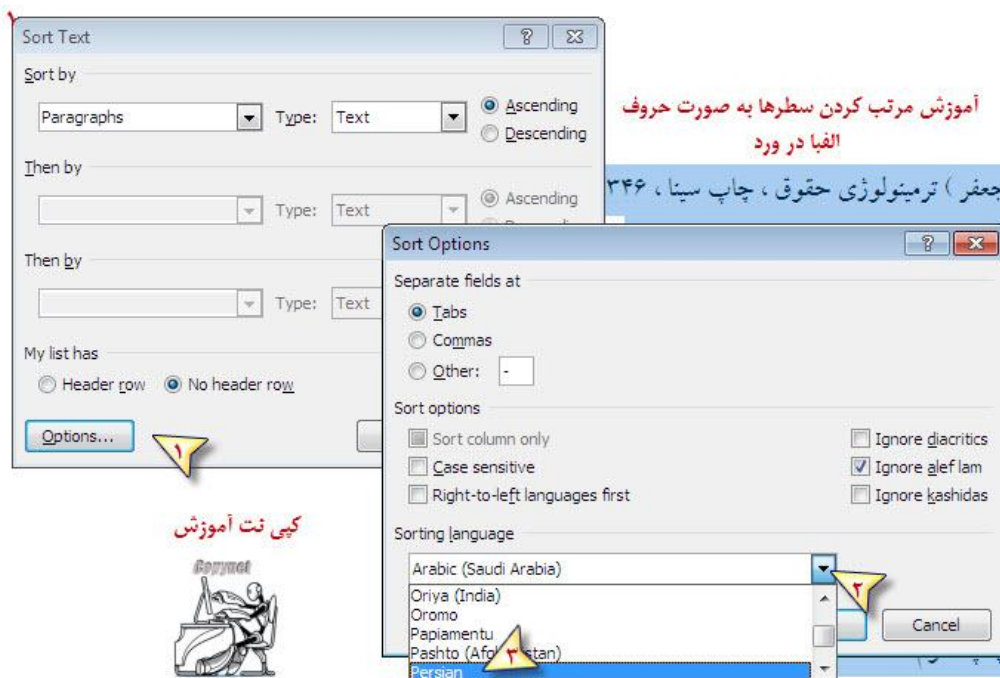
Sort Text

Sort by

Paragraphs

Type: Text

Ascending

Descending

Then by

Type: Text

Ascending

Then by

Type: Text

My list has

Header row

No header row

Options...

۱

آموزش مرتب کردن سطرها به صورت حروف الفبا در ورد

جعفر ) ترمینولوژی حقوق ، چاپ سینا ، ۳۴۶

Sort Options

Separate fields at

Tabs

Commas

Other: -

Sort options

Sort column only

Case sensitive

Right-to-left languages first

Ignore diacritics

Ignore alef lam

Ignore kashidas

Sorting language

Arabic (Saudi Arabia)

۲

Oriya (India)

Oromo

Papiamentu

Pashto (Afgh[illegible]stan)

۳

Persian

Cancel

کپی نت آموزش

Copynet